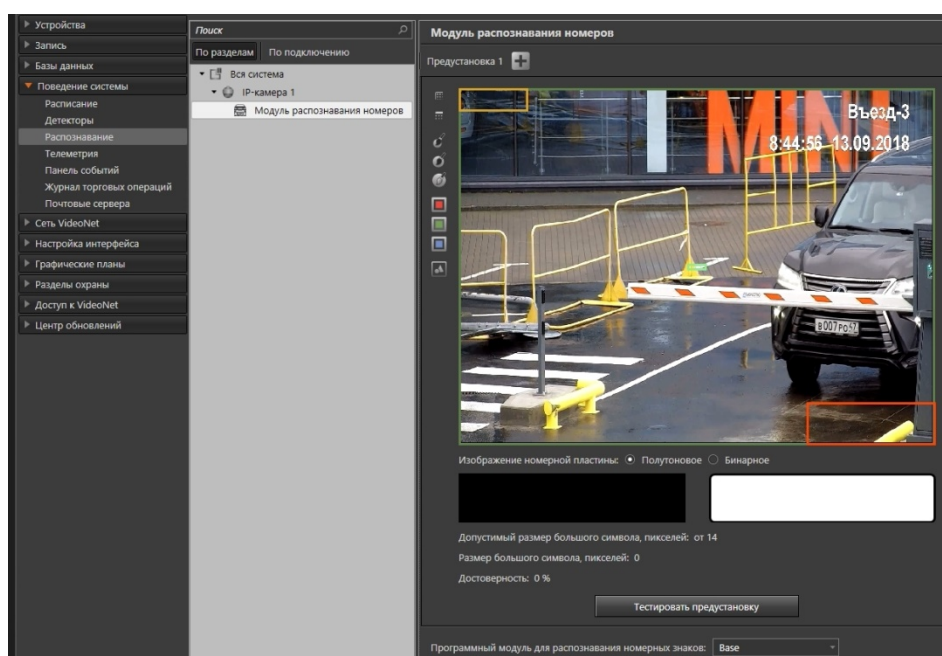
Устройства
Запись
Базы данных
Поведение системы
Расписание
Детекторы
Распознавание
Телеметрия
Панель событий
Журнал торговых операций
Почтовые сервера
Сеть VideoNet
Настройка интерфейса
Графические планы
Разделы охраны
Доступ к VideoNet
Центр обновлений

Поиск
По разделам
По подключению
Вся система
IP-камера 1
Модуль распознавания номеров

Модуль распознавания номеров
Предустановка 1

MINI
Въезд-3
8:44:56 13.09.2018
В007РО47

Изображение номерной пластины: Полутоновое Бинарное
Допустимый размер большого символа, пикселей: от 14
Размер большого символа, пикселей: 0
Достоверность: 0 %
Тестировать предустановку

Программный модуль для распознавания номерных знаков: Base